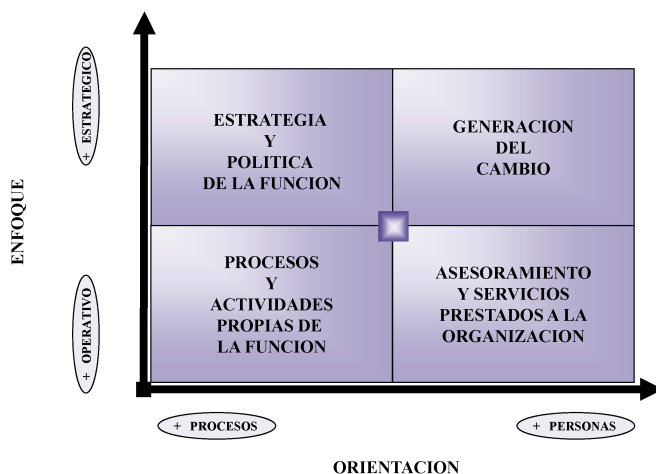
+ ESTRATEGICO

+ OPERATIVO

ENFOQUE

ESTRATEGIA
Y
POLITICA
DE LA FUNCION

GENERACION
DEL
CAMBIO

PROCESOS
Y
ACTIVIDADES
PROPIAS DE
LA FUNCION

ASESORAMIENTO
Y SERVICIOS
PRESTADOS A LA
ORGANIZACION

+ PROCESOS

+ PERSONAS

ORIENTACION